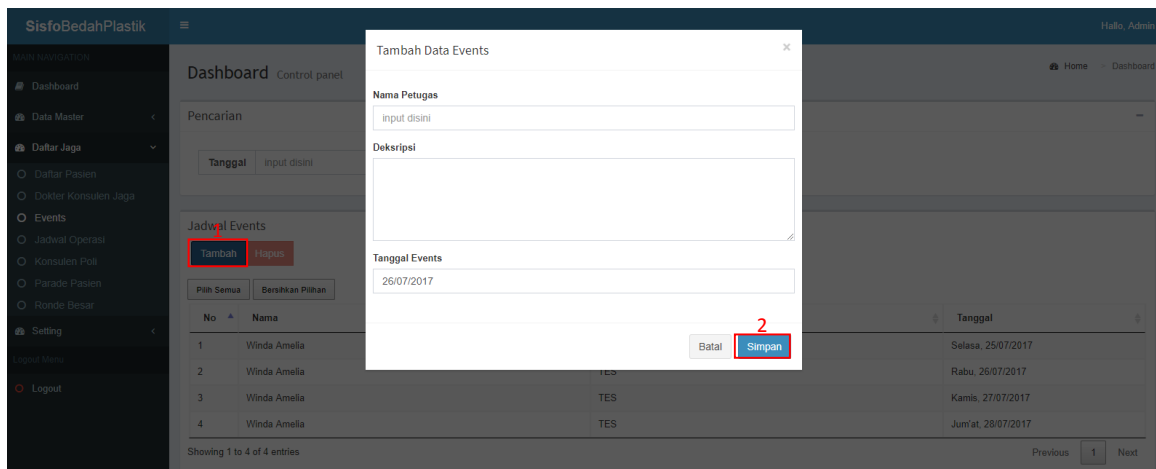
SisfoBedahPlastik

Hallo, Admin

MAIN NAVIGATION

Dashboard

Data Master

Daftar Jaga

Daftar Pasien

Dokter Konsulen Jaga

Events

Jadwal Operasi

Konsulen Poli

Parade Pasien

Ronde Besar

Setting

Loged Menu

Logout

Dashboard Control panel

Home > Dashboard

Pencarian

Tanggal input disini

Jadwal Events

1

Tambah Hapus

Pilih Semua Bersihkan Pilihan

| No | Nama | | Tanggal |
|---|---|---|---|
| 1 | Winda Amelia | | Selasa, 25/07/2017 |
| 2 | Winda Amelia | TES | Rabu, 26/07/2017 |
| 3 | Winda Amelia | TES | Kamis, 27/07/2017 |
| 4 | Winda Amelia | TES | Jum'at, 28/07/2017 |

Showing 1 to 4 of 4 entries

Previous 1 Next

Tambah Data Events

×

Nama Petugas

input disini

Deksripsi

Tanggal Events

26/07/2017

2

Batal Simpan